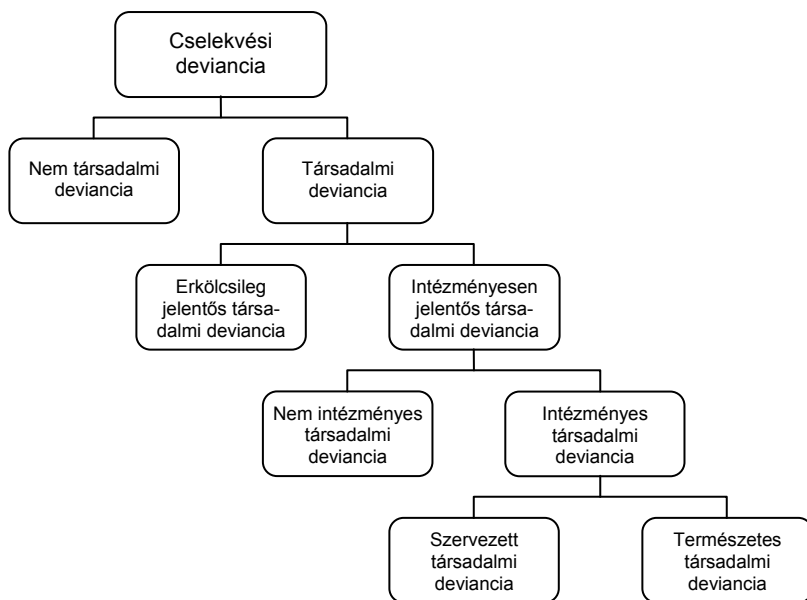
Cselekvési deviancia

Nem társadalmi deviancia

Társadalmi deviancia

Erkölcsileg jelentős társadalmi deviancia

Intézményesen jelentős társadalmi deviancia

Nem intézményes társadalmi deviancia

Intézményes társadalmi deviancia

Szervezett társadalmi deviancia

Természetes társadalmi deviancia